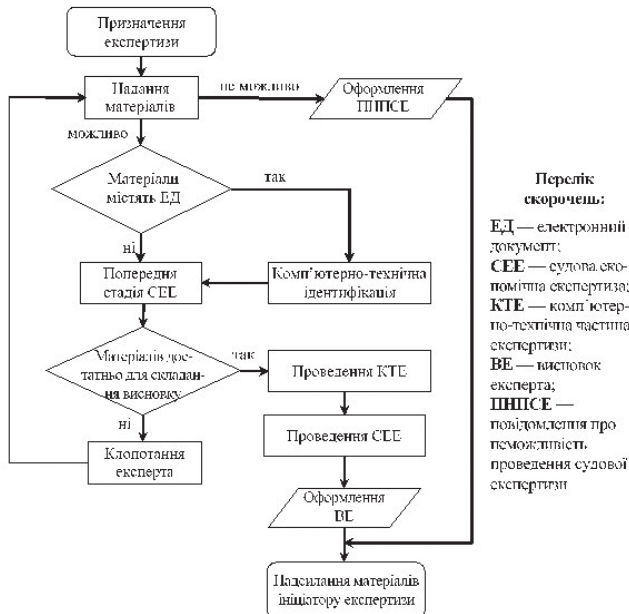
Призначення експертизи

Надання матеріалів

не можливо

Оформлення ПНПСЕ

можливо

Матеріали містять ЕД

так

ні

Попередня стадія СЕЕ

Комп'ютерно-технічна ідентифікація

Матеріалів достатньо для складання висновку

так

Проведення КТЕ

ні

Проведення СЕЕ

Клопотання експерта

Оформлення ВЕ

Надсилання матеріалів ініціатору експертизи

Перелік скорочень:

ЕД — електронний документ;
СЕЕ — судова економічна експертиза;
КТЕ — комп'ютерно-технічна частина експертизи;
ВЕ — висновок експерта;
ПНПСЕ — повідомлення про неможливість проведення судової експертизи